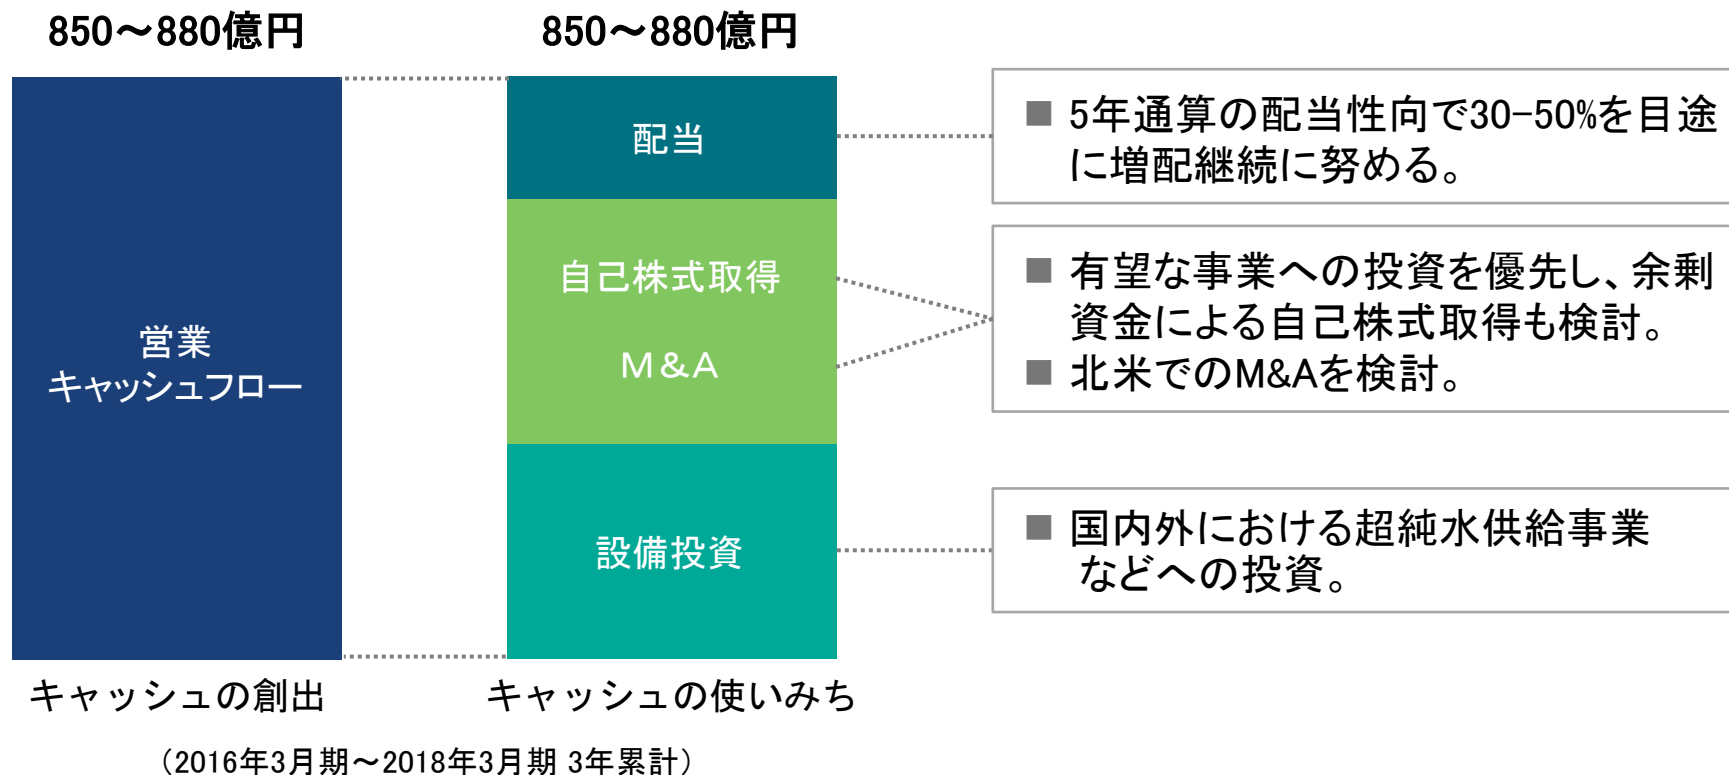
850～880億円

850～880億円

営業
キャッシュフロー

配当

自己株式取得

M&A

設備投資

■ 5年通算の配当性向で30-50%を目途に増配継続に努める。

■ 有望な事業への投資を優先し、余剰資金による自己株式取得も検討。
■ 北米でのM&Aを検討。

■ 国内外における超純水供給事業などへの投資。

キャッシュの創出

キャッシュの使いみち

（2016年3月期～2018年3月期 3年累計）